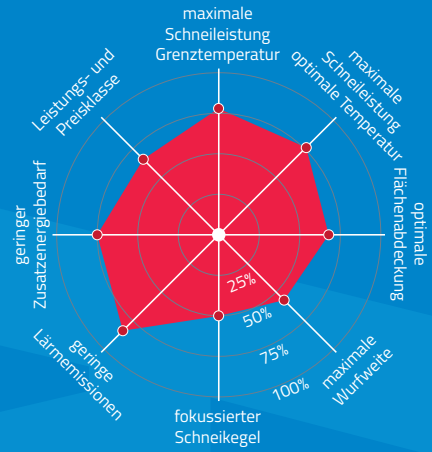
maximale Schneileistung Grenztemperatur

maximale Schneileistung optimale Temperatur

optimale Flächenabdeckung

maximale Wurfweite

fokussierter Schneikegel

geringe Lärmemissionen

geringer Zusatzenergiebedarf

Leistungs- und Preisklasse

25%

50%

75%

100%